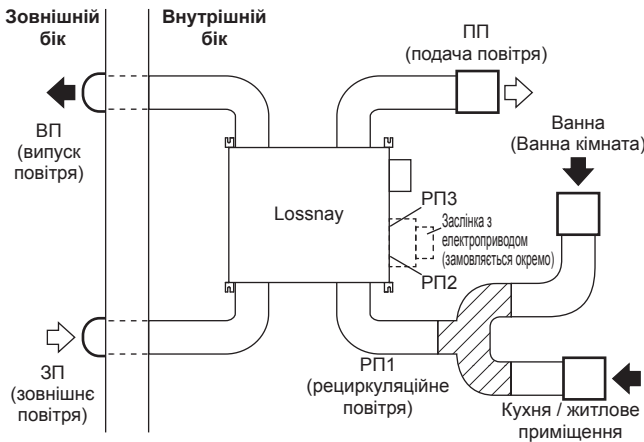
Зовнішній бік

Внутрішній бік

ПП (подача повітря)

ВП (випуск повітря)

Ванна (Ванна кімната)

Lossnay

РП3

Заслінка з електроприводом (замовляється окремо)

РП2

ЗП (зовнішнє повітря)

РП1 (рециркуляційне повітря)

Кухня / житлове приміщення